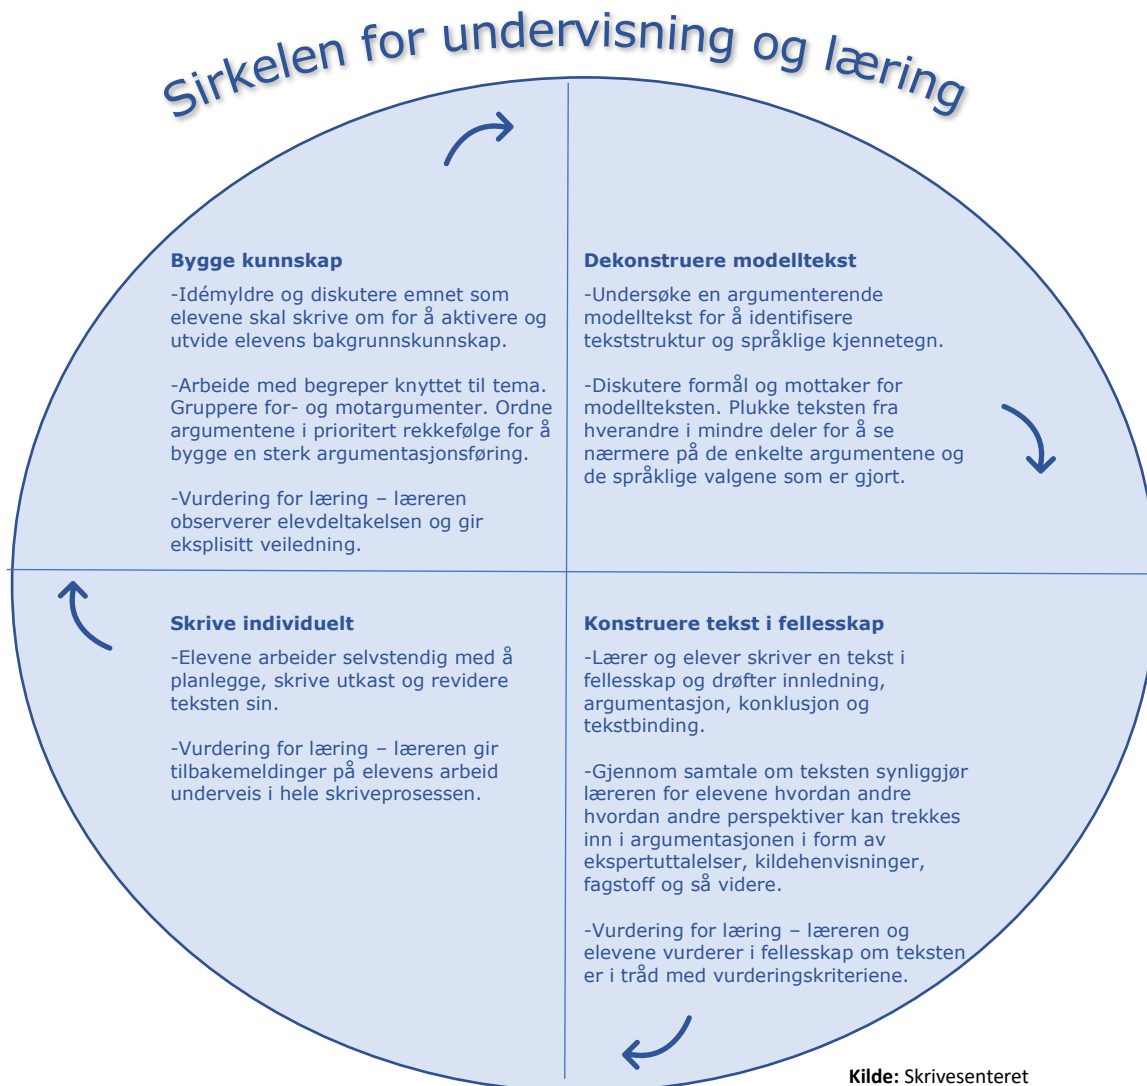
Sirkelen for undervisning og læring

Bygge kunnskap

-Idémyldre og diskutere emnet som elevene skal skrive om for å aktivere og utvide elevens bakgrunnskunnskap.

-Arbeide med begreper knyttet til tema. Gruppere for- og motargumenter. Ordne argumentene i prioritert rekkefølge for å bygge en sterk argumentasjonsføring.

-Vurdering for læring – læreren observerer elevdeltakelsen og gir eksplisitt veiledning.

Dekonstruere modelltekst

-Undersøke en argumenterende modelltekst for å identifisere tekststruktur og språklige kjennetegn.

-Diskutere formål og mottaker for modellteksten. Plukke teksten fra hverandre i mindre deler for å se nærmere på de enkelte argumentene og de språklige valgene som er gjort.

Skrive individuelt

-Elevene arbeider selvstendig med å planlegge, skrive utkast og revidere teksten sin.

-Vurdering for læring – læreren gir tilbakemeldinger på elevens arbeid underveis i hele skriveprosessen.

Konstruere tekst i fellesskap

-Lærer og elever skriver en tekst i fellesskap og drøfter innledning, argumentasjon, konklusjon og tekstbinding.

-Gjennom samtale om teksten synliggjør læreren for elevene hvordan andre hvordan andre perspektiver kan trekkes inn i argumentasjonen i form av ekspertuttalelser, kildehenvisninger, fagstoff og så videre.

-Vurdering for læring – læreren og elevene vurderer i fellesskap om teksten er i tråd med vurderingskriteriene.

Kilde: Skrivesenteret